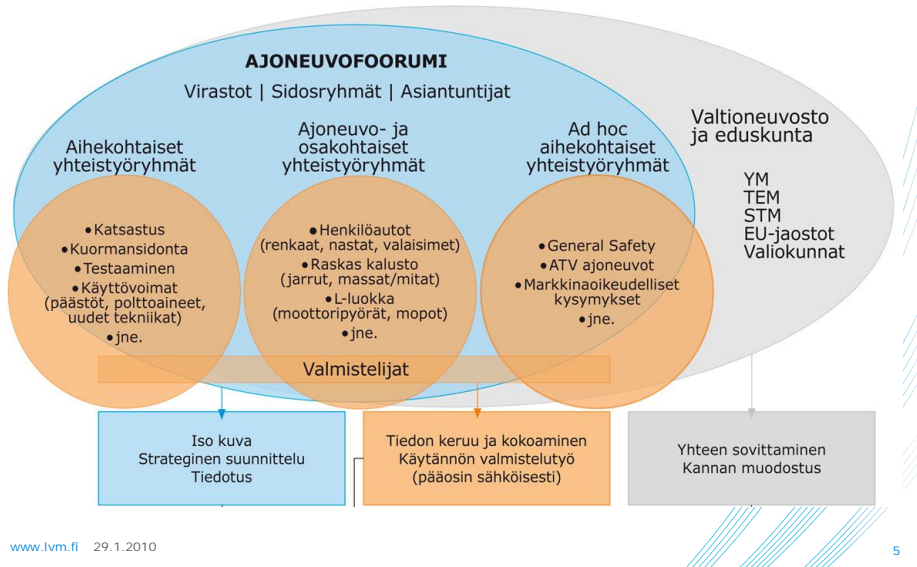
AJONEUVOFOORUMI
Virastot | Sidosryhmät | Asiantuntijat

Aihekohtaiset yhteistyöryhmät

Ajoneuvo- ja osakohtaiset yhteistyöryhmät

Ad hoc aihekohtaiset yhteistyöryhmät

Valtioneuvosto ja eduskunta

YM
TEM
STM
EU-jaostot
Valiokunnat

• Katsastus
• Kuormansidonta
• Testaaminen
• Käyttövoimat (päästöt, polttoaineet, uudet tekniikat)
• jne.

• Henkilöautot (renkaat, nastat, valaisimet)
• Raskas kalusto (jarrut, massat/mitat)
• L-luokka (moottoripyörät, mopot)
• jne.

• General Safety
• ATV ajoneuvot
• Markkinaoikeudelliset kysymykset
• jne.

Valmistelijat

Iso kuva
Strateginen suunnittelu
Tiedotus

Tiedon keruu ja kokoaminen
Käytännön valmistelutyö
(pääosin sähköisesti)

Yhteen sovittaminen
Kannan muodostus

www.lvm.fi 29.1.2010

5